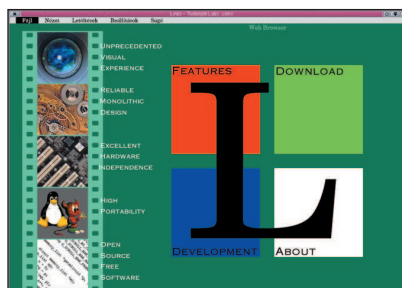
Links - Nicholas Lake Links
Fájl Nézet Letöltések Beállítások Súgó
Web Browser

Unprecedented Visual Experience

Reliable Monolithic Design

Excellent Hardware Independence

High Portability

Open Source Free Software

Features
Download
Development
About